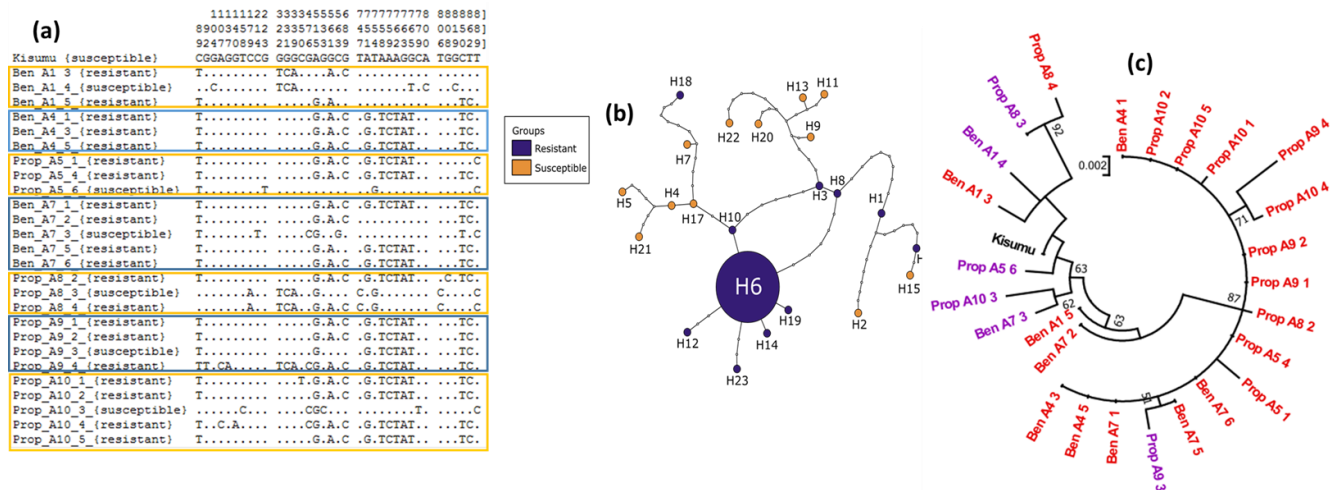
(a)

11111122 3333455556 7777777778 888888]
8900345712 2335713668 4555566670 001568]
9247708943 2190653139 7148923590 689029]

| | | | | |
|---|---|---|---|---|
| Kisumu {susceptible} | CGGAGGTCCG | GGGCGAGGCG | TATAAAGGCA | TGGCTT |
| Ben_A1_3 {resistant} | T......... | TCA....A.C | .......... | ...... |
| Ben_A1_4 {susceptible} | ..C....... | TCA....... | .......T.C | ..C... |
| Ben_A1_5 {resistant} | T......... | .....G.A.. | .......... | ...TC. |
| Ben_A4_1 {resistant} | T......... | .....G.A.C | .G.TCTAT.. | ...TC. |
| Ben_A4_3 {resistant} | T......... | .....G.A.C | .G.TCTAT.. | ...TC. |
| Ben_A4_5 {resistant} | T......... | .....G.A.C | .G.TCTAT.. | ...TC. |
| Prop_A5_1 {resistant} | T......... | .....G.A.C | .G.TCTAT.. | .....C |
| Prop_A5_4 {resistant} | T......... | .....G.A.C | .G.TCTAT.. | ...TC. |
| Prop_A5_6 {susceptible} | T.......T. | .......... | ...G...... | .....C |
| Ben_A7_1 {resistant} | T......... | .....G.A.C | .G.TCTAT.. | ...TC. |
| Ben_A7_2 {resistant} | T......... | .....G.A.C | .......... | ...TC. |
| Ben_A7_3 {susceptible} | T.......T. | ....CG..G. | .......... | ...T.C |
| Ben_A7_5 {resistant} | T......... | .....G.A.C | .G.TCTAT.. | ...TC. |
| Ben_A7_6 {resistant} | T......... | .....G.A.C | .G.TCTAT.. | ...TC. |
| Prop_A8_2 {resistant} | T......... | .....G.A.C | .G.TCTAT.. | .C.TC. |
| Prop_A8_3 {susceptible} | .......A.. | TCA..G.... | C.G....... | C....C |
| Prop_A8_4 {resistant} | .......A.. | TCA..G.A.C | C.G....... | C....C |
| Prop_A9_1 {resistant} | T......... | .....G.A.C | .G.TCTAT.. | ...TC. |
| Prop_A9_2 {resistant} | T......... | .....G.A.C | .G.TCTAT.. | ...TC. |
| Prop_A9_3 {susceptible} | T......... | .....G.... | .G.TCTAT.. | ...TC. |
| Prop_A9_4 {resistant} | TT.CA..... | TCA.CG.A.C | .G.TCTAT.. | ...TC. |
| Prop_A10_1 {resistant} | T......... | ...T.G.A.C | .G.TCTAT.. | ...TC. |
| Prop_A10_2 {resistant} | T......... | .....G.A.C | .G.TCTAT.. | ...TC. |
| Prop_A10_3 {susceptible} | ......C... | ....CGC... | .......T.. | .....C |
| Prop_A10_4 {resistant} | T..C.A.... | ....CG.A.C | .G.TCTAT.. | ...TC. |
| Prop_A10_5 {resistant} | T......... | .....G.A.C | .G.TCTAT.. | ...TC. |

Groups
Resistant
Susceptible

(b)
H18 H13 H11 H22 H20 H9 H7 H3 H8 H1 H5 H4 H17 H10 H21 H6 H15 H19 H12 H14 H2 H23

(c)
Prop A8 4
Prop A8 3
92
Ben A4 1
Prop A10 2
Prop A10 5
Prop A10 1
Prop A9 4
0.002
Ben A1 4
Ben A1 3
Prop A10 4
71
Prop A9 2
Kisumu
Prop A5 6
63
Prop A9 1
87
Prop A10 3
62
63
Ben A7 3
Ben A1 5
Prop A8 2
Ben A7 2
Prop A5 4
Prop A5 1
Ben A7 6
Ben A4 3
55
Ben A4 5
Ben A7 5
Ben A7 1
Prop A9 3